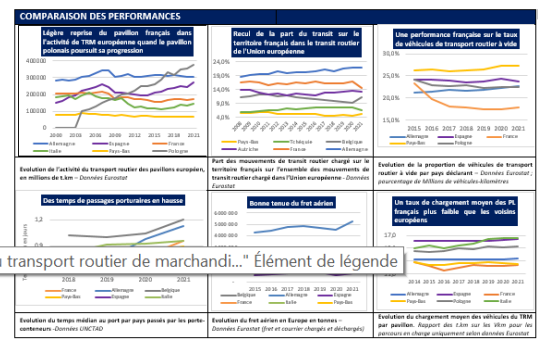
COMPARAISON DES PERFORMANCES

Légère reprise du pavillon français dans l'activité de TRM européenne quand le pavillon polonais poursuit sa progression

400000
300000
200000
100000
0

2008 2010 2012 2014 2016 2018 2021

Allemagne Espagne France Italie Pays-Bas Pologne

Evolution de l'activité du transport routier des pavillons européen, en millions de t.km – Données Eurostat

Recul de la part du transit sur le territoire français dans le transit routier de l'Union européenne

24,0%
18,0%
12,0%
6,0%
0,0%

Pays-Bas Tchéquie Belgique Autriche Allemagne France

Part des mouvements de transit routier chargé sur le territoire français sur l'ensemble des mouvements de transit routier chargé dans l'Union européenne – Données Eurostat

Une performance française sur le taux de véhicules de transport routier à vide

2015 2016 2017 2018 2019 2020 2021

Allemagne Espagne France Pays-Bas Pologne

Evolution de la proportion de véhicules de transport routier à vide par pays déclarant – Données Eurostat ; pourcentage de Millions de véhicules-kilomètres

Des temps de passages portuaires en hausse

u transport routier de marchandi..." Élément de légende

France Allemagne Belgique Pays-Bas Espagne Italie

Evolution du temps médian au port par pays passés par les porte-conteneurs – Données UNCTAD

Bonne tenue du fret aérien

2015 2016 2017 2018 2019 2020 2021

Belgique Allemagne Espagne France Italie Pays-Bas

Evolution du fret aérien en Europe en tonnes – Données Eurostat (fret et courrier chargés et déchargés)

Un taux de chargement moyen des PL français plus faible que les voisins européens

17,0

Allemagne Espagne France Italie Pays-Bas

Evolution du chargement moyen des véhicules du TRM par pavillon. Rapport des t.km sur les Vkm pour les parcours en charge uniquement selon données Eurostat